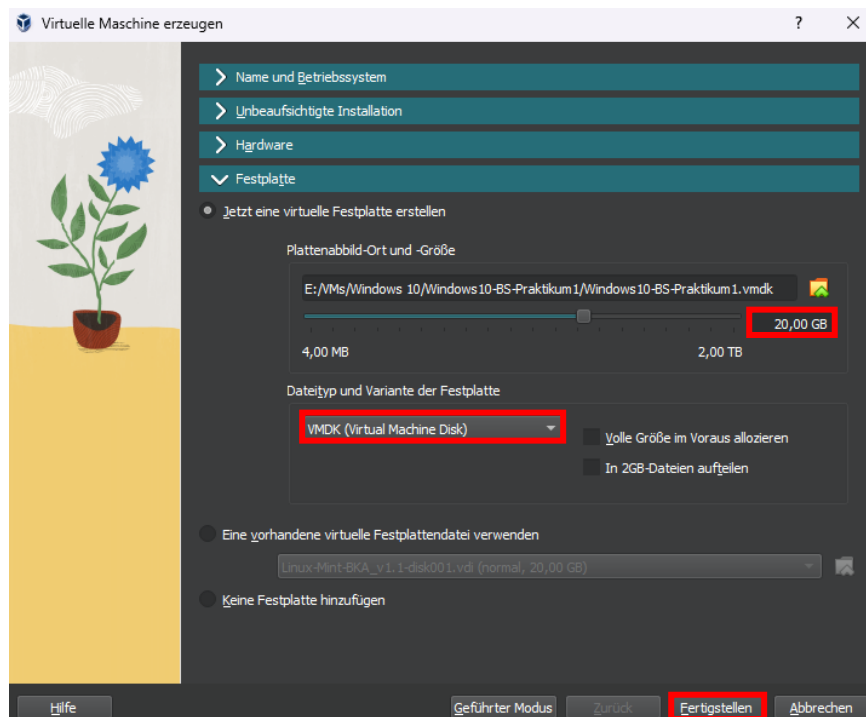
Virtuelle Maschine erzeugen

?

Name und Betriebssystem

Unbeaufsichtigte Installation

Hardware

Festplatte

Jetzt eine virtuelle Festplatte erstellen

Plattenabbild-Ort und -Größe

E:/VMs/Windows 10/Windows10-BS-Praktikum1/Windows10-BS-Praktikum1.vmdk

20,00 GB

4,00 MB

2,00 TB

Dateityp und Variante der Festplatte

VMDK (Virtual Machine Disk)

Volle Größe im Voraus allozieren

In 2GB-Dateien aufteilen

Eine vorhandene virtuelle Festplattendatei verwenden

Linux-Mint-BKA_v1.1-disk001.vdi (normal, 20,00 GB)

Keine Festplatte hinzufügen

Hilfe

Geführter Modus

Zurück

Fertigstellen

Abbrechen